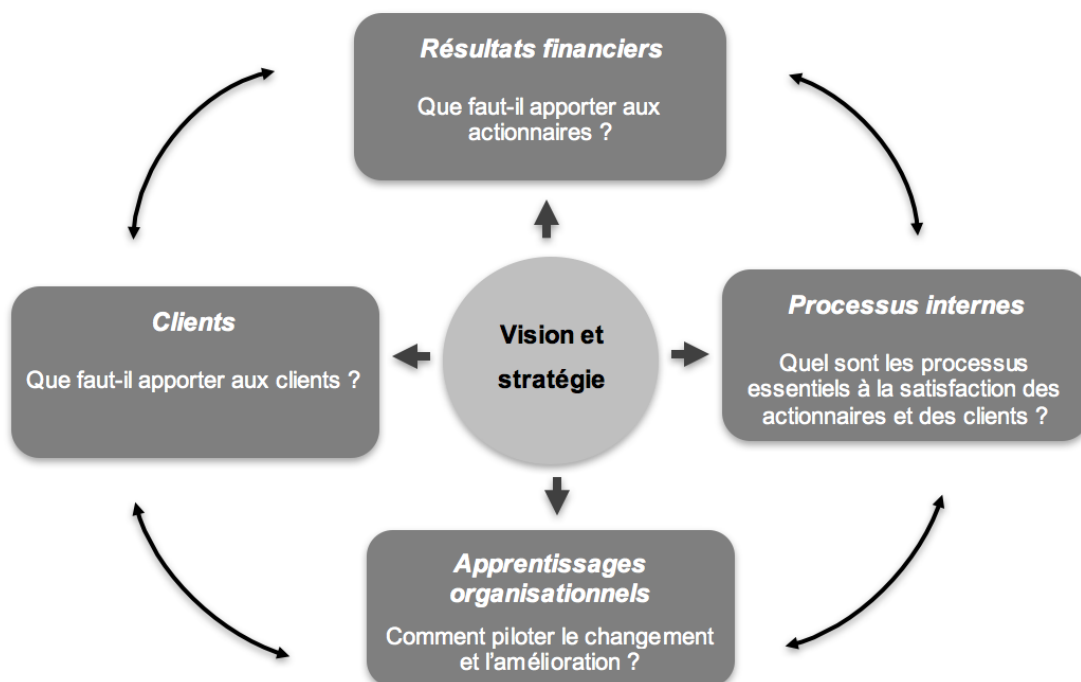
Résultats financiers

Que faut-il apporter aux actionnaires ?

Clients

Que faut-il apporter aux clients ?

Vision et stratégie

Processus internes

Quel sont les processus essentiels à la satisfaction des actionnaires et des clients ?

Apprentissages organisationnels

Comment piloter le changement et l'amélioration ?